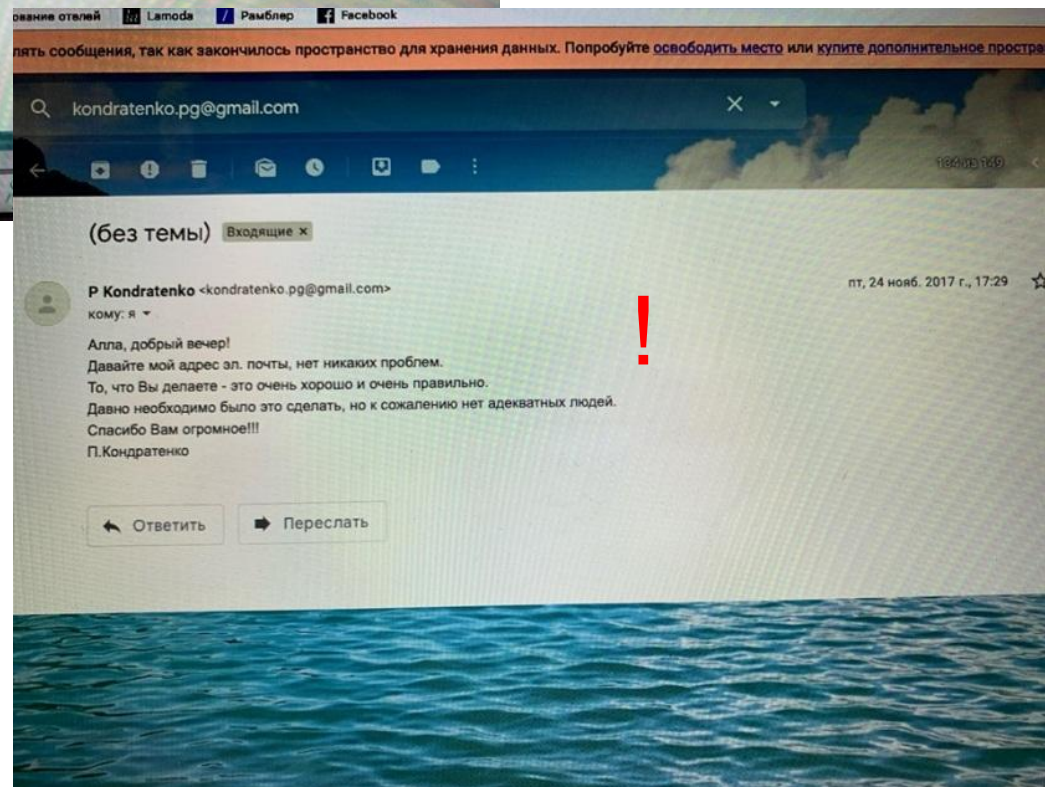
рование отелей Lamoda Рамблер Facebook

лять сообщения, так как закончилось пространство для хранения данных. Попробуйте освободить место или купите дополнительное простра

kondratenko.pg@gmail.com

184 из 149

(без темы) Входящие ×

P Kondratenko <kondratenko.pg@gmail.com>
кому: я

пт, 24 нояб. 2017 г., 17:29

!

Алла, добрый вечер!
Давайте мой адрес эл. почты, нет никаких проблем.
То, что Вы делаете - это очень хорошо и очень правильно.
Давно необходимо было это сделать, но к сожалению нет адекватных людей.
Спасибо Вам огромное!!!
П.Кондратенко

Ответить Переслать